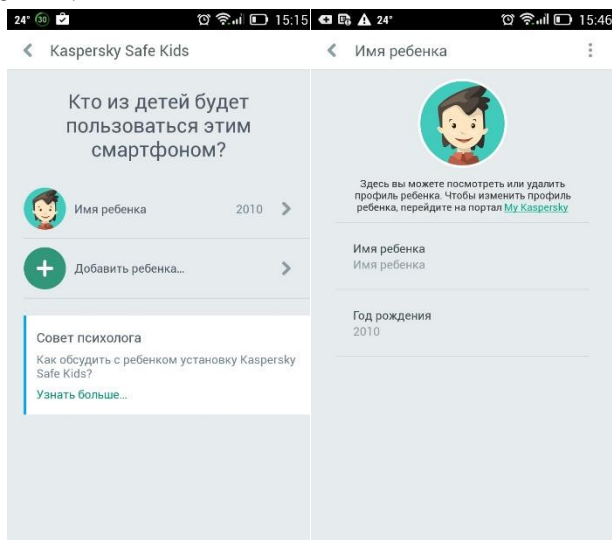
24° 30 15:15

Kaspersky Safe Kids

Кто из детей будет пользоваться этим смартфоном?

Имя ребенка 2010

Добавить ребенка...

Совет психолога

Как обсудить с ребенком установку Kaspersky Safe Kids?

Узнать больше...

24° 15:46

Имя ребенка

Здесь вы можете посмотреть или удалить профиль ребенка. Чтобы изменить профиль ребенка, перейдите на портал My Kaspersky

Имя ребенка
Имя ребенка

Год рождения
2010